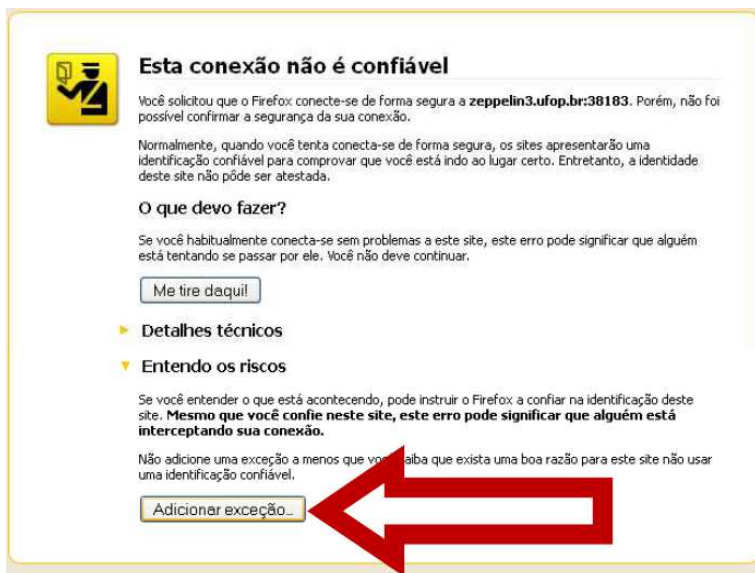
Esta conexão não é confiável

Você solicitou que o Firefox conecte-se de forma segura a **zeppelin3.ufop.br:38183**. Porém, não foi possível confirmar a segurança da sua conexão.

Normalmente, quando você tenta conecta-se de forma segura, os sites apresentarão uma identificação confiável para comprovar que você está indo ao lugar certo. Entretanto, a identidade deste site não pôde ser atestada.

O que devo fazer?

Se você habitualmente conecta-se sem problemas a este site, este erro pode significar que alguém está tentando se passar por ele. Você não deve continuar.

Me tire daqui!

Detalhes técnicos

Entendo os riscos

Se você entender o que está acontecendo, pode instruir o Firefox a confiar na identificação deste site. **Mesmo que você confie neste site, este erro pode significar que alguém está interceptando sua conexão.**

Não adicione uma exceção a menos que voc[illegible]aiba que exista uma boa razão para este site não usar uma identificação confiável.

Adicionar exceção...